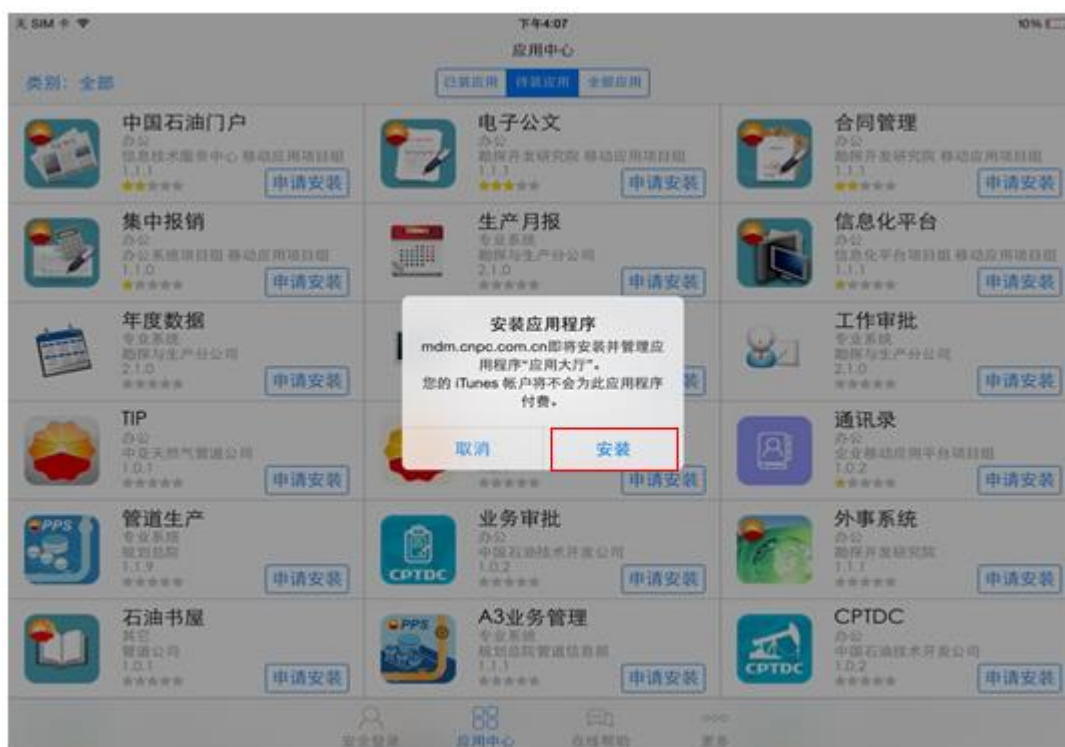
无 SIM 卡
下午4:07
10%
应用中心
类别：全部
已装应用 待装应用 全部应用

中国石油门户
办公
信息技术服务中心 移动应用项目组
1.1.1
申请安装

电子公文
办公
勘探开发研究院 移动应用项目组
1.1.1
申请安装

合同管理
办公
勘探开发研究院 移动应用项目组
1.1.1
申请安装

集中报销
办公
办公系统项目组 移动应用项目组
1.1.0
申请安装

生产月报
专业系统
勘探与生产分公司
2.1.0
申请安装

信息化平台
办公
信息化平台项目组 移动应用项目组
1.1.1
申请安装

年度数据
专业系统
勘探与生产分公司
2.1.0
申请安装

工作审批
专业系统
勘探与生产分公司
2.1.0
申请安装

TIP
办公
中亚天然气管道公司
1.0.1
申请安装

申请安装

通讯录
办公
企业移动应用平台项目组
1.0.2
申请安装

管道生产
专业系统
规划总院
1.1.9
申请安装

业务审批
办公
中国石油技术开发公司
1.0.2
申请安装

外事系统
办公
勘探开发研究院
1.1.1
申请安装

石油书屋
其它
管道公司
1.0.1
申请安装

A3业务管理
专业系统
规划总院管道信息部
1.1.1
申请安装

CPTDC
办公
中国石油技术开发公司
1.0.2
申请安装

安装应用程序
mdm.cnpc.com.cn即将安装并管理应用程序“应用大厅”。
您的 iTunes 帐户将不会为此应用程序付费。
取消
安装

安全登录 应用中心 在线帮助 更多